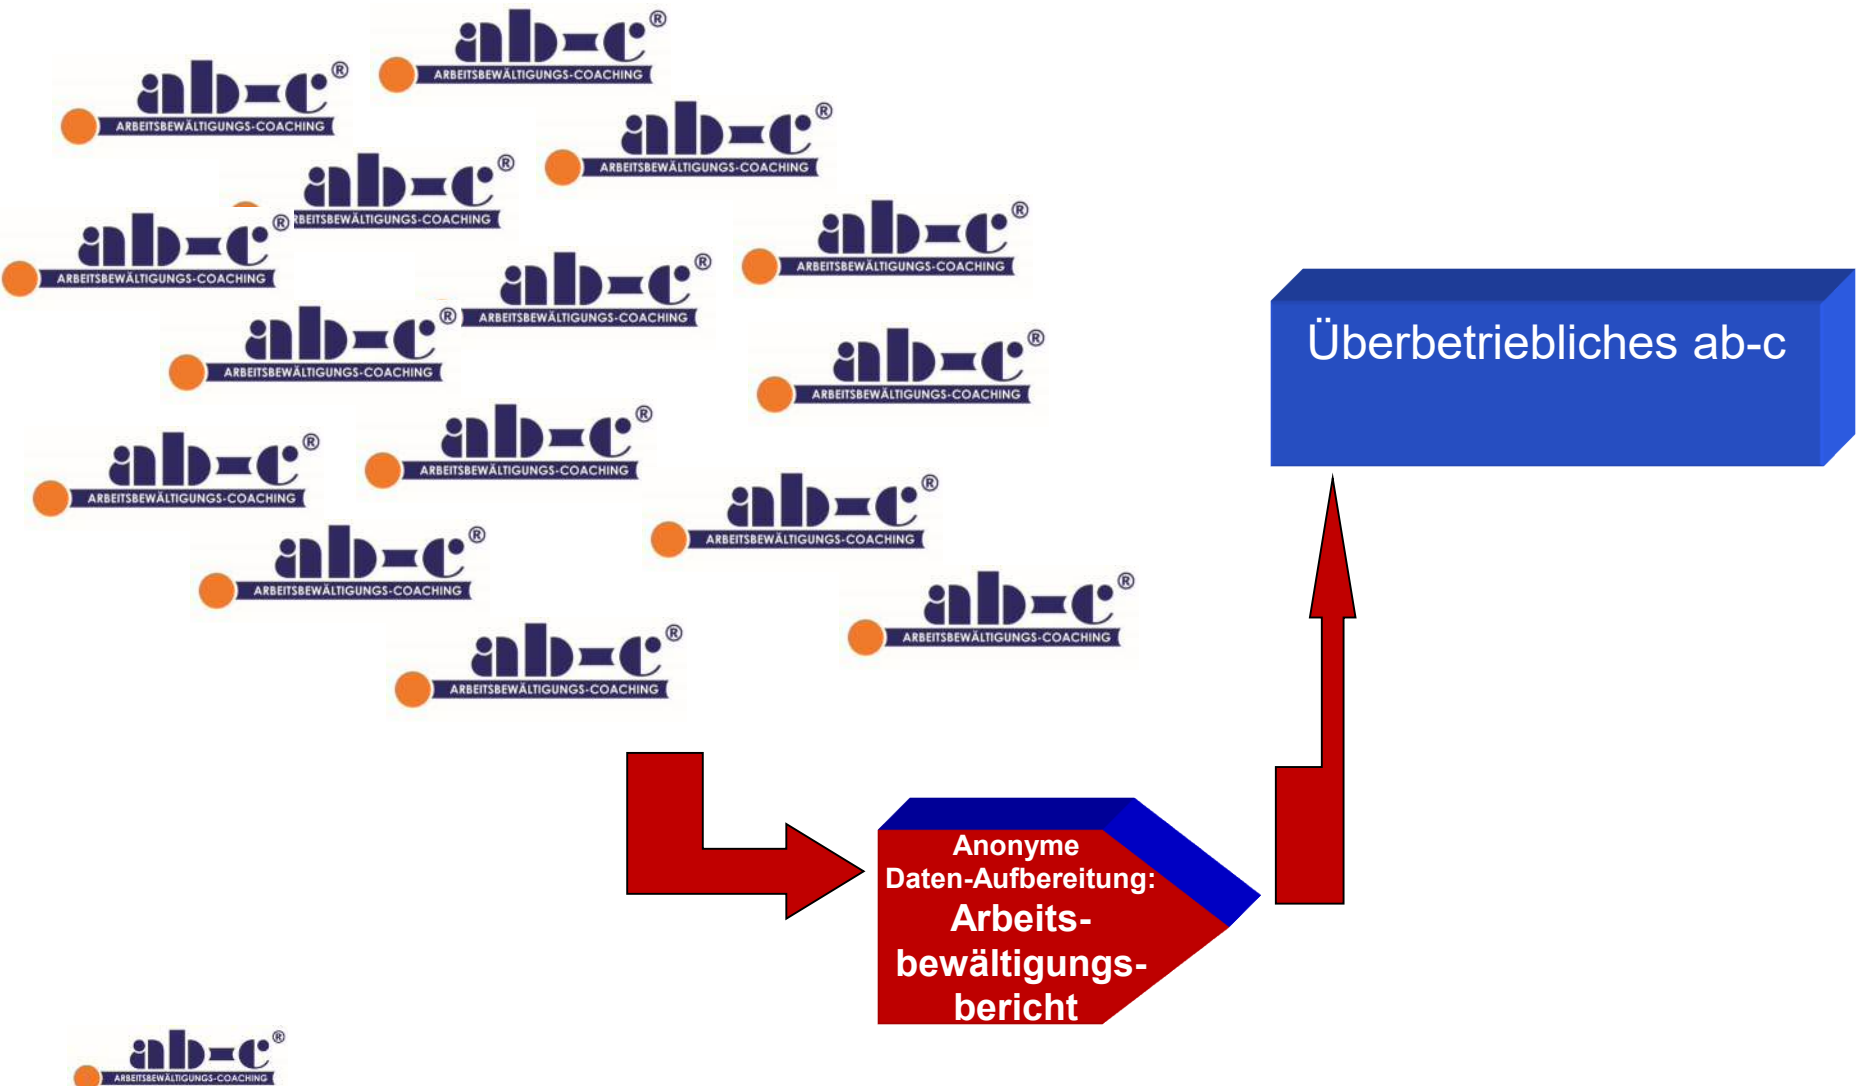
ab-c®
ARBEITSBEWÄLTIGUNGS-COACHING

ab-c®
ARBEITSBEWÄLTIGUNGS-COACHING

ab-c®
ARBEITSBEWÄLTIGUNGS-COACHING

ab-c®
RBEITSBEWÄLTIGUNGS-COACHING

ab-c®
ARBEITSBEWÄLTIGUNGS-COACHING

ab-c®
ARBEITSBEWÄLTIGUNGS-COACHING

ab-c®
ARBEITSBEWÄLTIGUNGS-COACHING

ab-c®
ARBEITSBEWÄLTIGUNGS-COACHING

ab-c®
ARBEITSBEWÄLTIGUNGS-COACHING

ab-c®
ARBEITSBEWÄLTIGUNGS-COACHING

ab-c®
ARBEITSBEWÄLTIGUNGS-COACHING

ab-c®
ARBEITSBEWÄLTIGUNGS-COACHING

ab-c®
ARBEITSBEWÄLTIGUNGS-COACHING

ab-c®
ARBEITSBEWÄLTIGUNGS-COACHING

ab-c®
ARBEITSBEWÄLTIGUNGS-COACHING

Überbetriebliches ab-c

Anonyme Daten-Aufbereitung:
Arbeitsbewältigungsbericht

ab-c®
ARBEITSBEWÄLTIGUNGS-COACHING